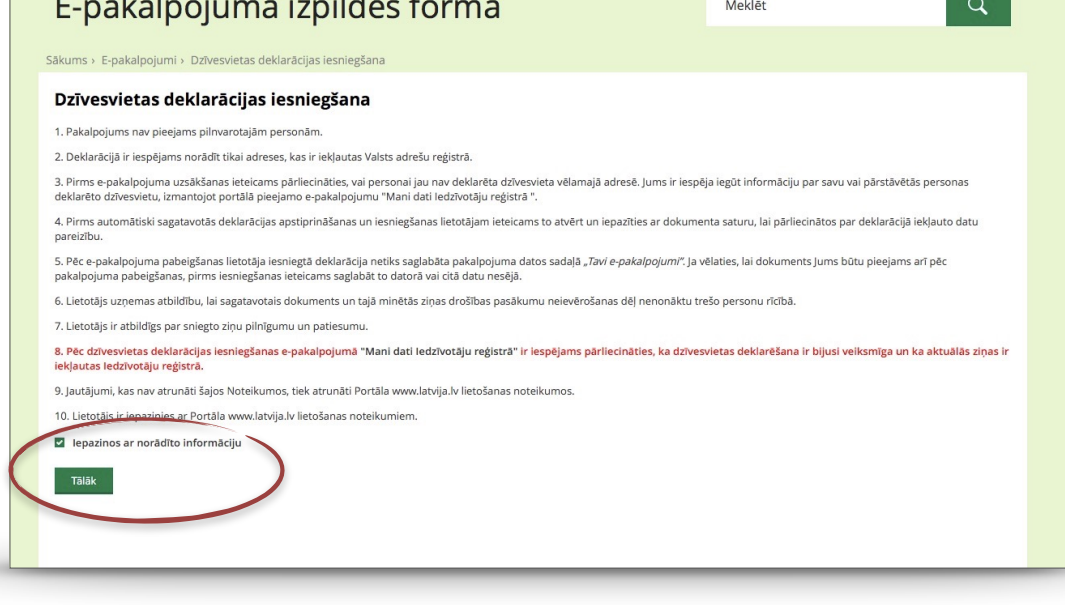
E-pakalpojuma izpildes forma

Meklēt

Sākums › E-pakalpojumi › Dzīvesvietas deklarācijas iesniegšana

Dzīvesvietas deklarācijas iesniegšana

1. Pakalpojums nav pieejams pilnvarotajām personām.

2. Deklarācijā ir iespējams norādīt tikai adreses, kas ir iekļautas Valsts adrešu reģistrā.

3. Pirms e-pakalpojuma uzsākšanas ieteicams pārliecināties, vai personai jau nav deklarēta dzīvesvieta vēlamajā adresē. Jums ir iespēja iegūt informāciju par savu vai pārstāvētās personas deklarēto dzīvesvietu, izmantojot portālā pieejamo e-pakalpojumu "Mani dati Iedzīvotāju reģistrā ".

4. Pirms automātiski sagatavotās deklarācijas apstiprināšanas un iesniegšanas lietotājam ieteicams to atvērt un iepazīties ar dokumenta saturu, lai pārliecinātos par deklarācijā iekļauto datu pareizību.

5. Pēc e-pakalpojuma pabeigšanas lietotāja iesniegtā deklarācija netiks saglabāta pakalpojuma datos sadaļā „Tavi e-pakalpojumi". Ja vēlaties, lai dokuments Jums būtu pieejams arī pēc pakalpojuma pabeigšanas, pirms iesniegšanas ieteicams saglabāt to datorā vai citā datu nesējā.

6. Lietotājs uzņemas atbildību, lai sagatavotais dokuments un tajā minētās ziņas drošības pasākumu neievērošanas dēļ nenonāktu trešo personu rīcībā.

7. Lietotājs ir atbildīgs par sniegto ziņu pilnīgumu un patiesumu.

8. Pēc dzīvesvietas deklarācijas iesniegšanas e-pakalpojumā "Mani dati Iedzīvotāju reģistrā" ir iespējams pārliecināties, ka dzīvesvietas deklarēšana ir bijusi veiksmīga un ka aktuālās ziņas ir iekļautas Iedzīvotāju reģistrā.

9. Jautājumi, kas nav atrunāti šajos Noteikumos, tiek atrunāti Portāla www.latvija.lv lietošanas noteikumos.

10. Lietotājs ir iepazinies ar Portāla www.latvija.lv lietošanas noteikumiem.

Iepazinos ar norādīto informāciju

Tālāk